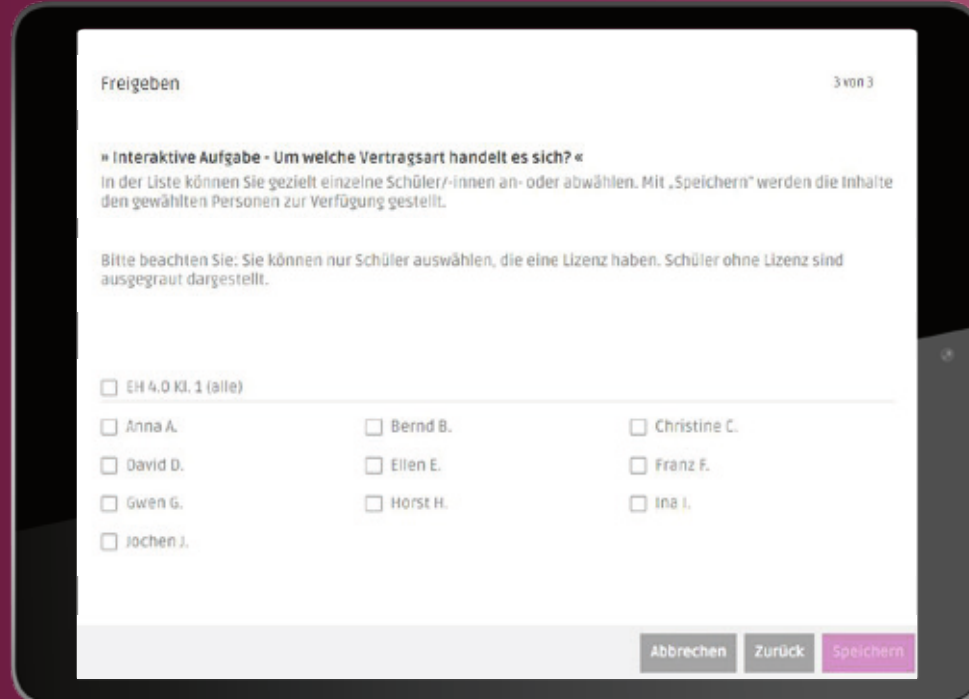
Freigeben

3 von 3

» Interaktive Aufgabe - Um welche Vertragsart handelt es sich? «
In der Liste können Sie gezielt einzelne Schüler/-innen an- oder abwählen. Mit „Speichern" werden die Inhalte den gewählten Personen zur Verfügung gestellt.

Bitte beachten Sie: Sie können nur Schüler auswählen, die eine Lizenz haben. Schüler ohne Lizenz sind ausgegraut dargestellt.

EH 4.0 Kl. 1 (alle)

Anna A.
Bernd B.
Christine C.
David D.
Ellen E.
Franz F.
Gwen G.
Horst H.
Ina I.
Jochen J.

Abbrechen
Zurück
Speichern